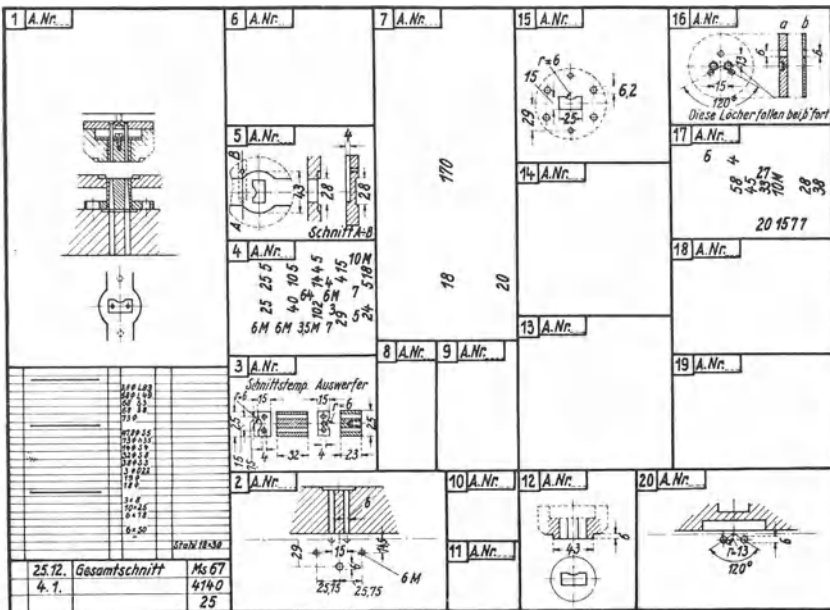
1 A.Nr.

6 A.Nr.

5 A.Nr.
A B
4
43
28
28
Schnitt A-B

4 A.Nr.
25 25,5 40 10,5 64 102 14,5 4 6M 3 29 4,15 7 5,18 10M 5 24
6M 6M 3,5M 7

3 A.Nr.
Schnittstemp. Auswerfer
r=6 15 15 6
25
15 4 32 4 23 25

7 A.Nr.
170
18
20

8 A.Nr.

9 A.Nr.

2 A.Nr.
6
29
15
14,5
6M
25,15 25,75

10 A.Nr.

11 A.Nr.

15 A.Nr.
r=6
15
6,2
29
25

14 A.Nr.

13 A.Nr.

12 A.Nr.
6
43

16 A.Nr.
a b
15
120°
Diese Löcher fallen beiϕ fort

17 A.Nr.
6 4
58 45 27 33 10M 28 38
20 1577

18 A.Nr.

19 A.Nr.

20 A.Nr.
6
r=13
120°

Stahl 18×38

| 25.12. | Gesamtschnitt | Ms 67 |
|---|---|---|
| 4.1. | | 4140 |
| | | 25 |